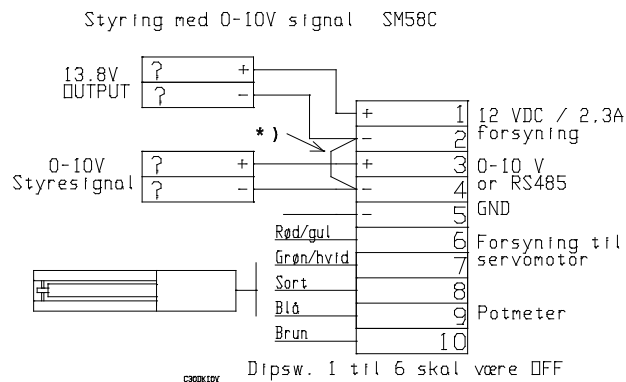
Styring med 0-10V signal SM58C

13.8V OUTPUT
?
+
?
-

*)

0-10V Styresignal
?
+
?
-

+
1
12 VDC / 2,3A forsyning
-
2
+
3
0-10 V or RS485
-
4
-
5
GND
Rød/gul
6
Forsyning til servomotor
Grøn/hvid
7
Sort
8
Blå
9
Potmeter
Brun
10

C300KIDV
Dipsw. 1 til 6 skal være OFF